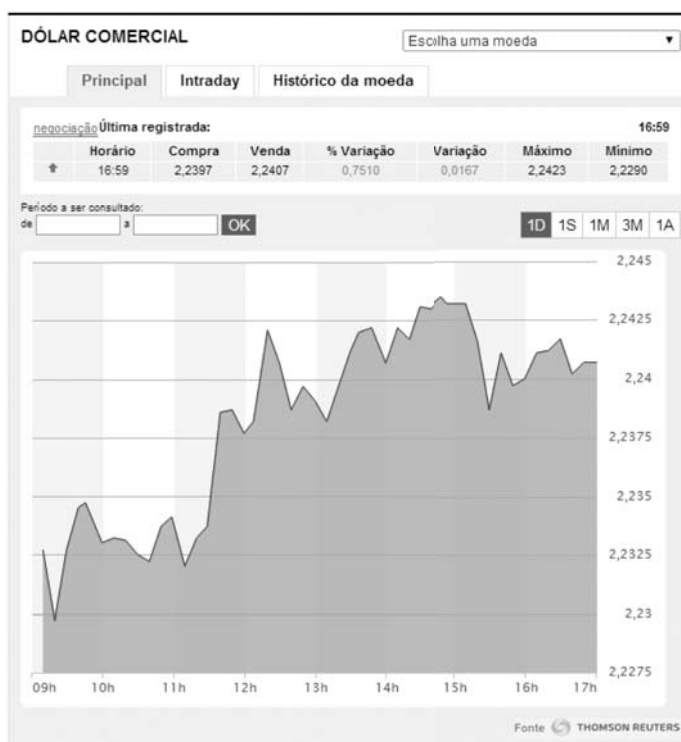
DÓLAR COMERCIAL

Escolha uma moeda ▼

Principal | Intraday | Histórico da moeda

negociação Última registrada: 16:59

| | Horário | Compra | Venda | % Variação | Variação | Máximo | Mínimo |
|---|---|---|---|---|---|---|---|
| ↑ | 16:59 | 2,2397 | 2,2407 | 0,7510 | 0,0167 | 2,2423 | 2,2290 |

Período a ser consultado:
de [ ] a [ ] OK

1D 1S 1M 3M 1A

2,245
2,2425
2,24
2,2375
2,235
2,2325
2,23
2,2275

09h 10h 11h 12h 13h 14h 15h 16h 17h

Fonte THOMSON REUTERS